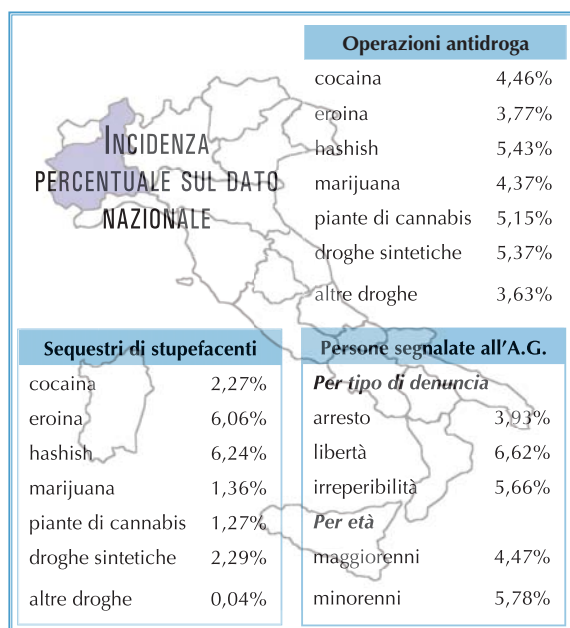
Incidenza percentuale sul dato nazionale

| Operazioni antidroga | |
|---|---|
| cocaina | 4,46% |
| eroina | 3,77% |
| hashish | 5,43% |
| marijuana | 4,37% |
| piante di cannabis | 5,15% |
| droghe sintetiche | 5,37% |
| altre droghe | 3,63% |

| Sequestri di stupefacenti | |
|---|---|
| cocaina | 2,27% |
| eroina | 6,06% |
| hashish | 6,24% |
| marijuana | 1,36% |
| piante di cannabis | 1,27% |
| droghe sintetiche | 2,29% |
| altre droghe | 0,04% |

| Persone segnalate all'A.G. | |
|---|---|
| *Per tipo di denuncia* | |
| arresto | 3,93% |
| libertà | 6,62% |
| irreperibilità | 5,66% |
| *Per età* | |
| maggiorenni | 4,47% |
| minorenni | 5,78% |